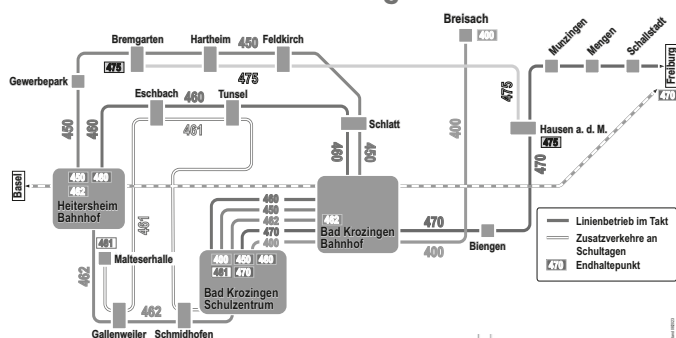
Breisach
400
Bremgarten
Hartheim
450
Feldkirch
475
475
Munzingen
Mengen
Schallstadt
Gewerbepark
Freiburg
470
Eschbach
460
Tunsel
475
450
460
461
Schlatt
Hausen a. d. M.
475
460
450
400
Basel
450
460
462
Heitersheim Bahnhof
470
462
Bad Krozingen Bahnhof
460
450
462
470
400
461
461
Malteserhalle
400
450
460
461
470
Bad Krozingen Schulzentrum
470
400
Biengen
462
462
Gallenweiler
Schmidhofen
Linienbetrieb im Takt
Zusatzverkehre an Schultagen
470
Endhaltepunkt